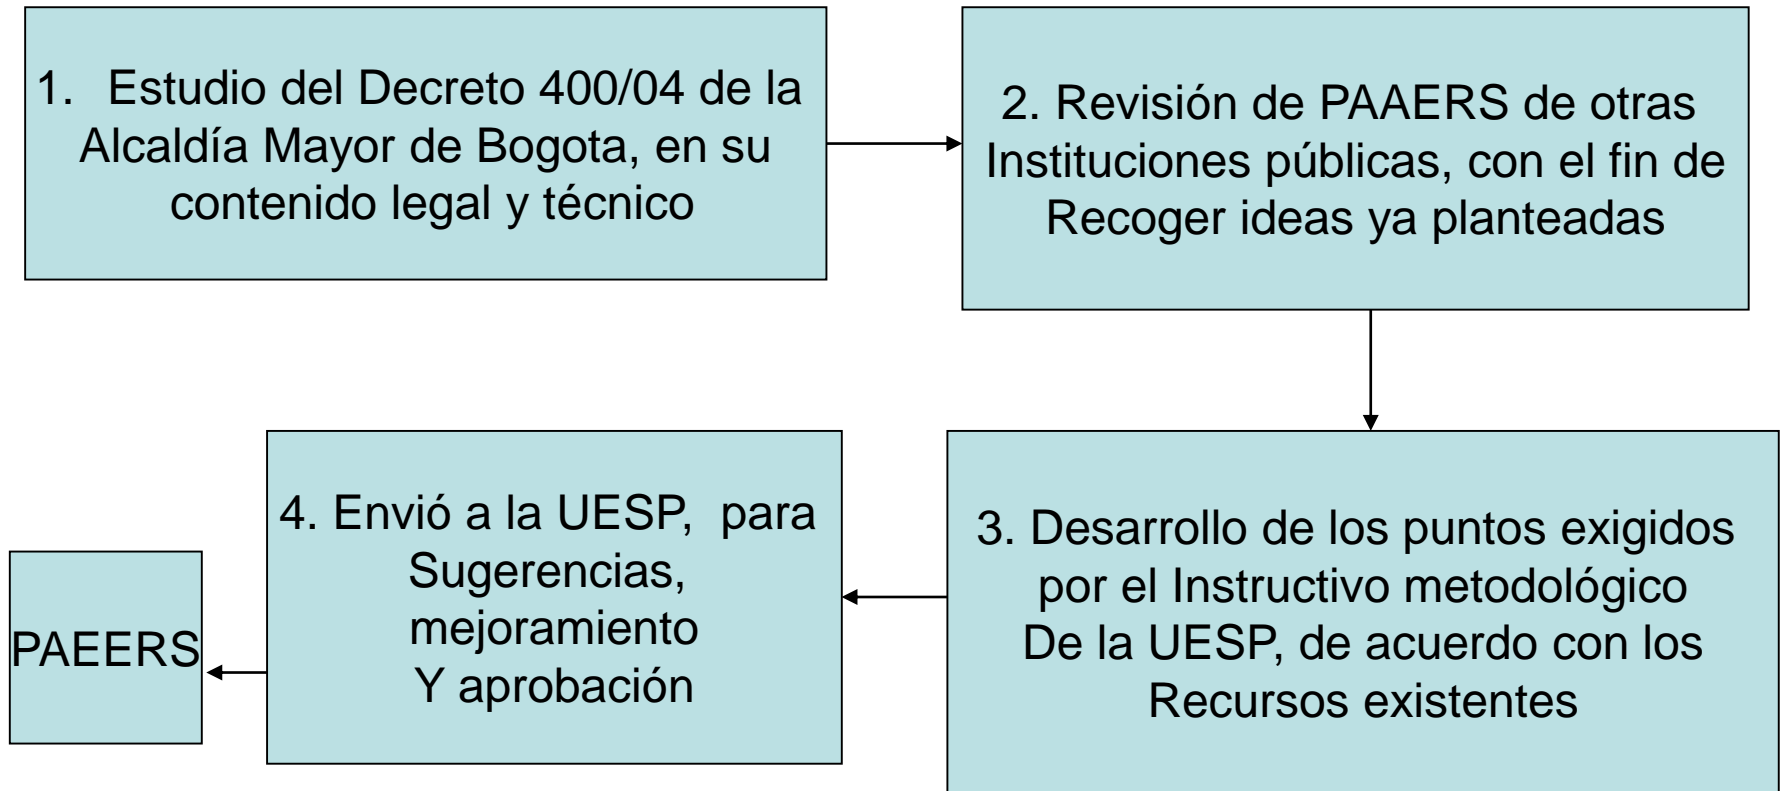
1. Estudio del Decreto 400/04 de la Alcaldía Mayor de Bogota, en su contenido legal y técnico

2. Revisión de PAAERS de otras Instituciones públicas, con el fin de Recoger ideas ya planteadas

3. Desarrollo de los puntos exigidos por el Instructivo metodológico De la UESP, de acuerdo con los Recursos existentes

4. Envió a la UESP, para Sugerencias, mejoramiento Y aprobación

PAEERS